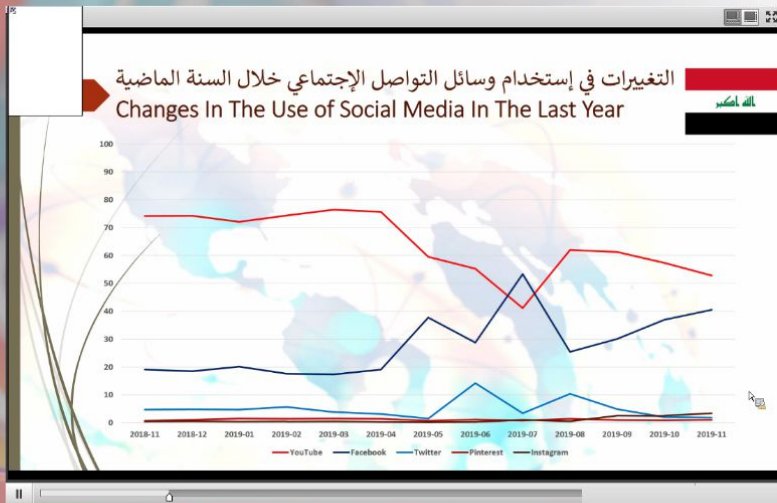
التغييرات في إستخدام وسائل التواصل الإجتماعي خلال السنة الماضية
Changes In The Use of Social Media In The Last Year

الله اكبر

100
90
80
70
60
50
40
30
20
10
0

2018-11 2018-12 2019-01 2019-02 2019-03 2019-04 2019-05 2019-06 2019-07 2019-08 2019-09 2019-10 2019-11

YouTube Facebook Twitter Pinterest Instagram